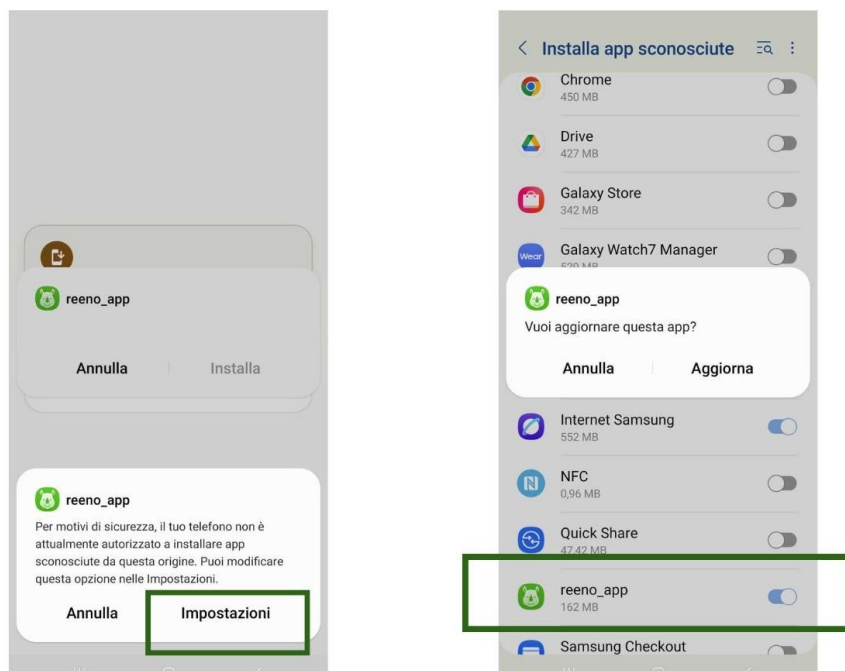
reeno_app

Annulla | Installa

reeno_app

Per motivi di sicurezza, il tuo telefono non è attualmente autorizzato a installare app sconosciute da questa origine. Puoi modificare questa opzione nelle Impostazioni.

Annulla | Impostazioni

Installa app sconosciute

Chrome
450 MB

Drive
427 MB

Galaxy Store
342 MB

Galaxy Watch7 Manager
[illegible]

reeno_app

Vuoi aggiornare questa app?

Annulla | Aggiorna

Internet Samsung
552 MB

NFC
0,96 MB

Quick Share
47,42 MB

reeno_app
162 MB

Samsung Checkout